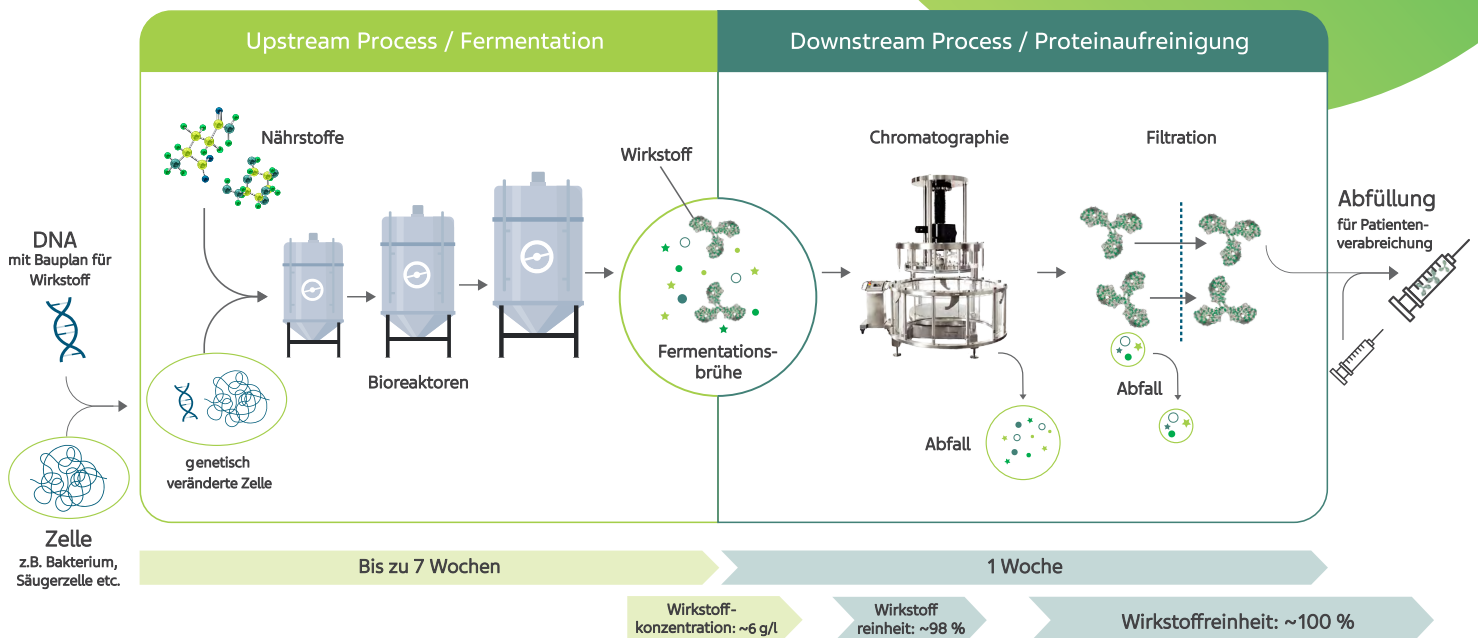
Upstream Process / Fermentation

Downstream Process / Proteinaufreinigung

DNA
mit Bauplan für Wirkstoff

Zelle
z.B. Bakterium, Säugerzelle etc.

Nährstoffe

genetisch veränderte Zelle

Bioreaktoren

Wirkstoff

Fermentationsbrühe

Chromatographie

Abfall

Filtration

Abfall

Abfüllung
für Patientenverabreichung

Bis zu 7 Wochen

1 Woche

Wirkstoffkonzentration: ~6 g/l

Wirkstoff reinheit: ~98 %

Wirkstoffreinheit: ~100 %